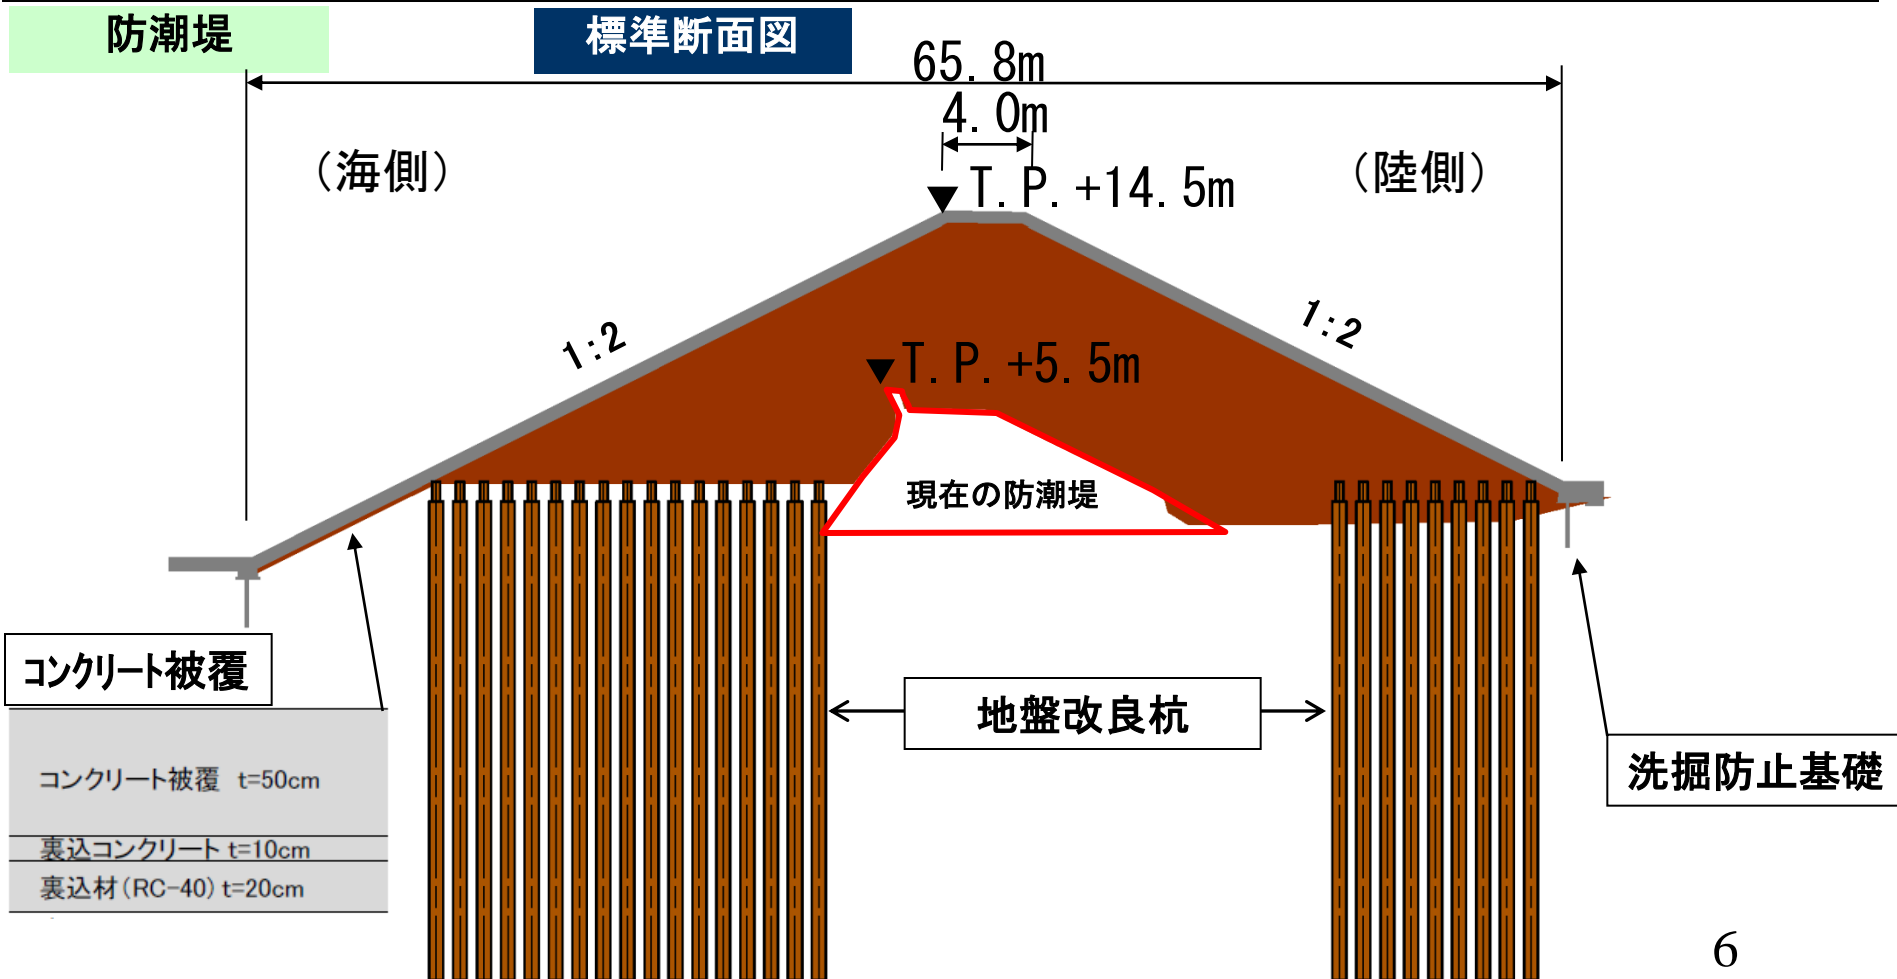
防潮堤

標準断面図

65.8m

4.0m

（海側）

▼T.P.+14.5m

（陸側）

1:2

1:2

▼T.P.+5.5m

現在の防潮堤

コンクリート被覆

コンクリート被覆　t=50cm

裏込コンクリート t=10cm

裏込材（RC-40）t=20cm

地盤改良杭

洗掘防止基礎

6